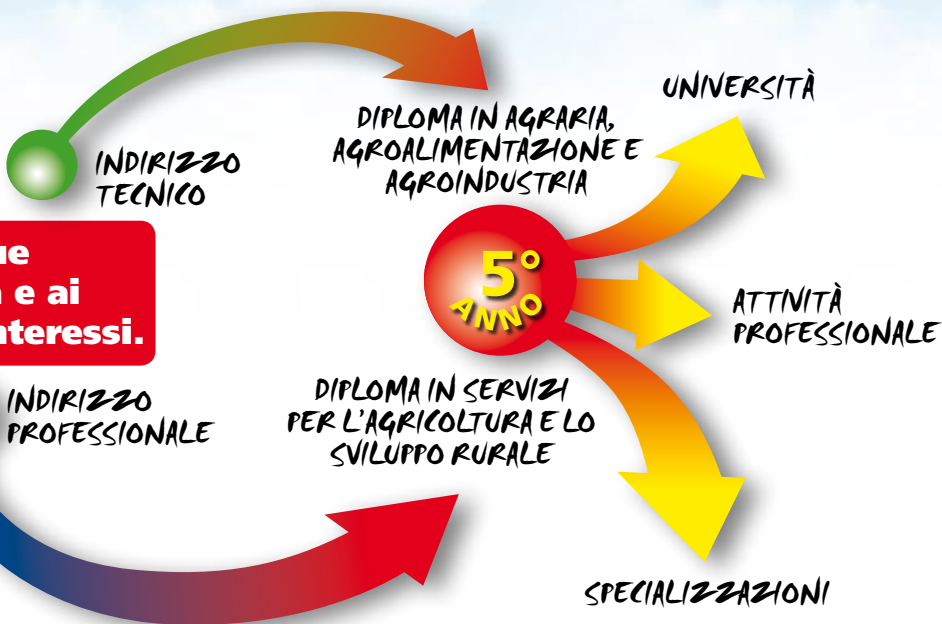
INDIRIZZO TECNICO

ue
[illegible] e ai
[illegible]nteressi.

INDIRIZZO PROFESSIONALE

DIPLOMA IN AGRARIA, AGROALIMENTAZIONE E AGROINDUSTRIA

5°
ANNO

DIPLOMA IN SERVIZI PER L'AGRICOLTURA E LO SVILUPPO RURALE

UNIVERSITÀ

ATTIVITÀ PROFESSIONALE

SPECIALIZZAZIONI